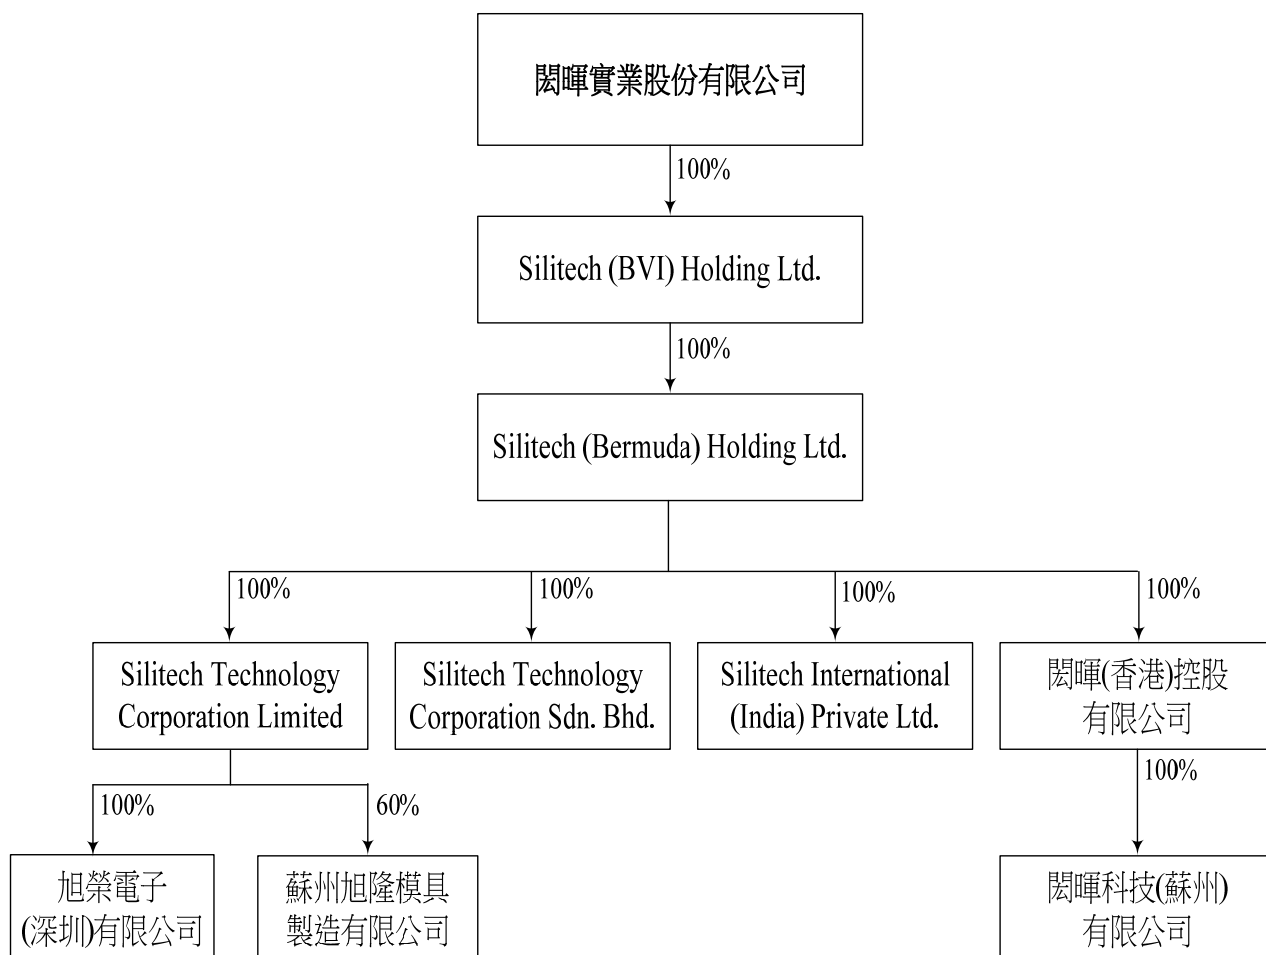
閎暉實業股份有限公司

100%

Silitech (BVI) Holding Ltd.

100%

Silitech (Bermuda) Holding Ltd.

100%

Silitech Technology Corporation Limited

100%

Silitech Technology Corporation Sdn. Bhd.

100%

Silitech International (India) Private Ltd.

100%

閎暉(香港)控股有限公司

100%

旭榮電子(深圳)有限公司

60%

蘇州旭隆模具製造有限公司

100%

閎暉科技(蘇州)有限公司